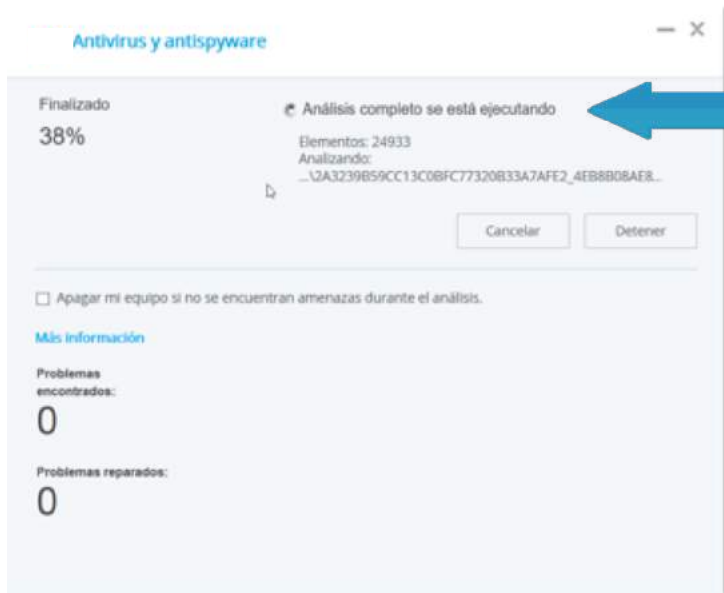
Antivirus y antispyware

Finalizado

38%

Análisis completo se está ejecutando

Elementos: 24933
Analizando:
...\2A3239B59CC13C0BFC77320B33A7AFE2_4EB8B08AE8...

Cancelar

Detener

Apagar mi equipo si no se encuentran amenazas durante el análisis.

Más información

Problemas encontrados:

0

Problemas reparados:

0